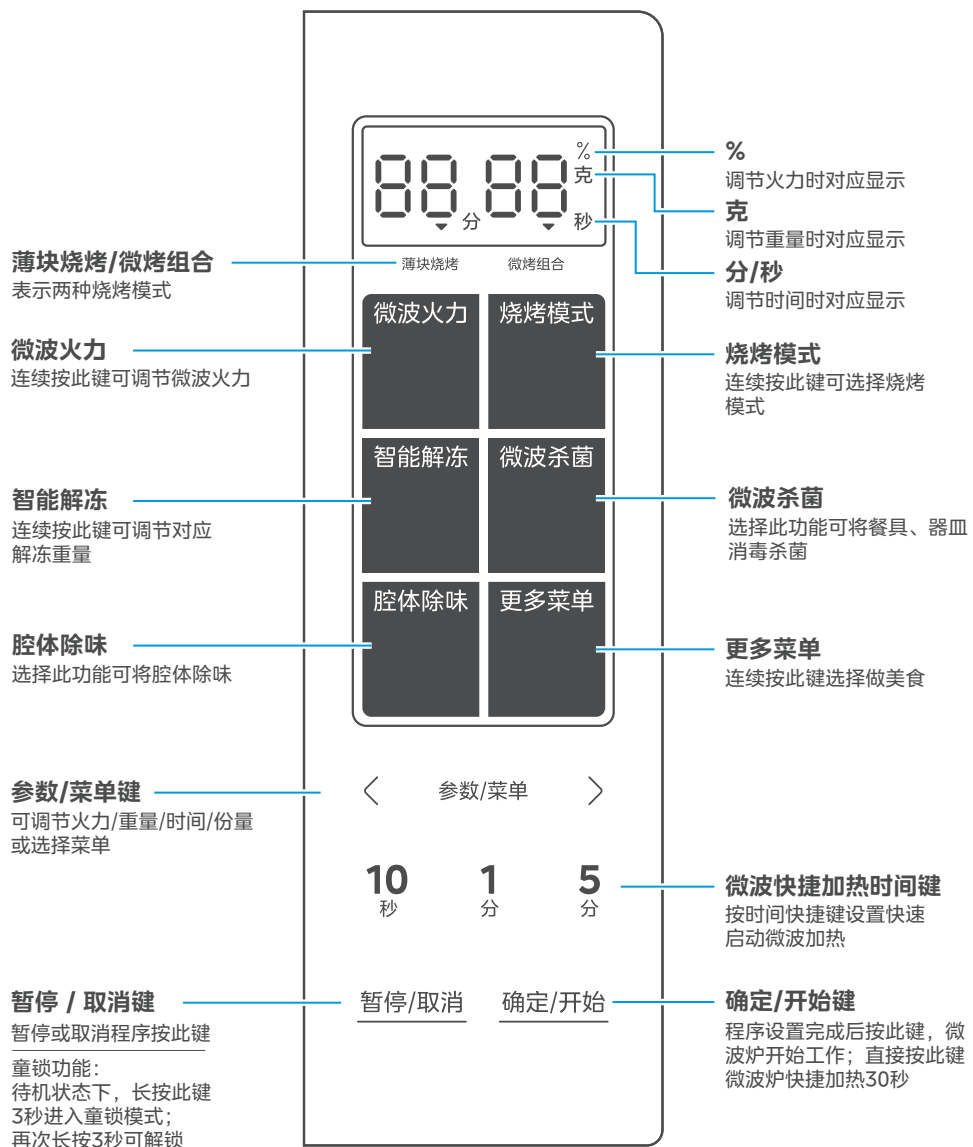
88:88 分 秒
%
克

%
调节火力时对应显示

克
调节重量时对应显示

分/秒
调节时间时对应显示

薄块烧烤 微烤组合

薄块烧烤/微烤组合
表示两种烧烤模式

微波火力 烧烤模式

微波火力
连续按此键可调节微波火力

烧烤模式
连续按此键可选择烧烤模式

智能解冻 微波杀菌

智能解冻
连续按此键可调节对应解冻重量

微波杀菌
选择此功能可将餐具、器皿消毒杀菌

腔体除味 更多菜单

腔体除味
选择此功能可将腔体除味

更多菜单
连续按此键选择做美食

〈 参数/菜单 〉

参数/菜单键
可调节火力/重量/时间/份量或选择菜单

10 秒 1 分 5 分

微波快捷加热时间键
按时间快捷键设置快速启动微波加热

暂停/取消 确定/开始

暂停 / 取消键
暂停或取消程序按此键

童锁功能：
待机状态下，长按此键3秒进入童锁模式；
再次长按3秒可解锁

确定/开始键
程序设置完成后按此键，微波炉开始工作；直接按此键微波炉快捷加热30秒